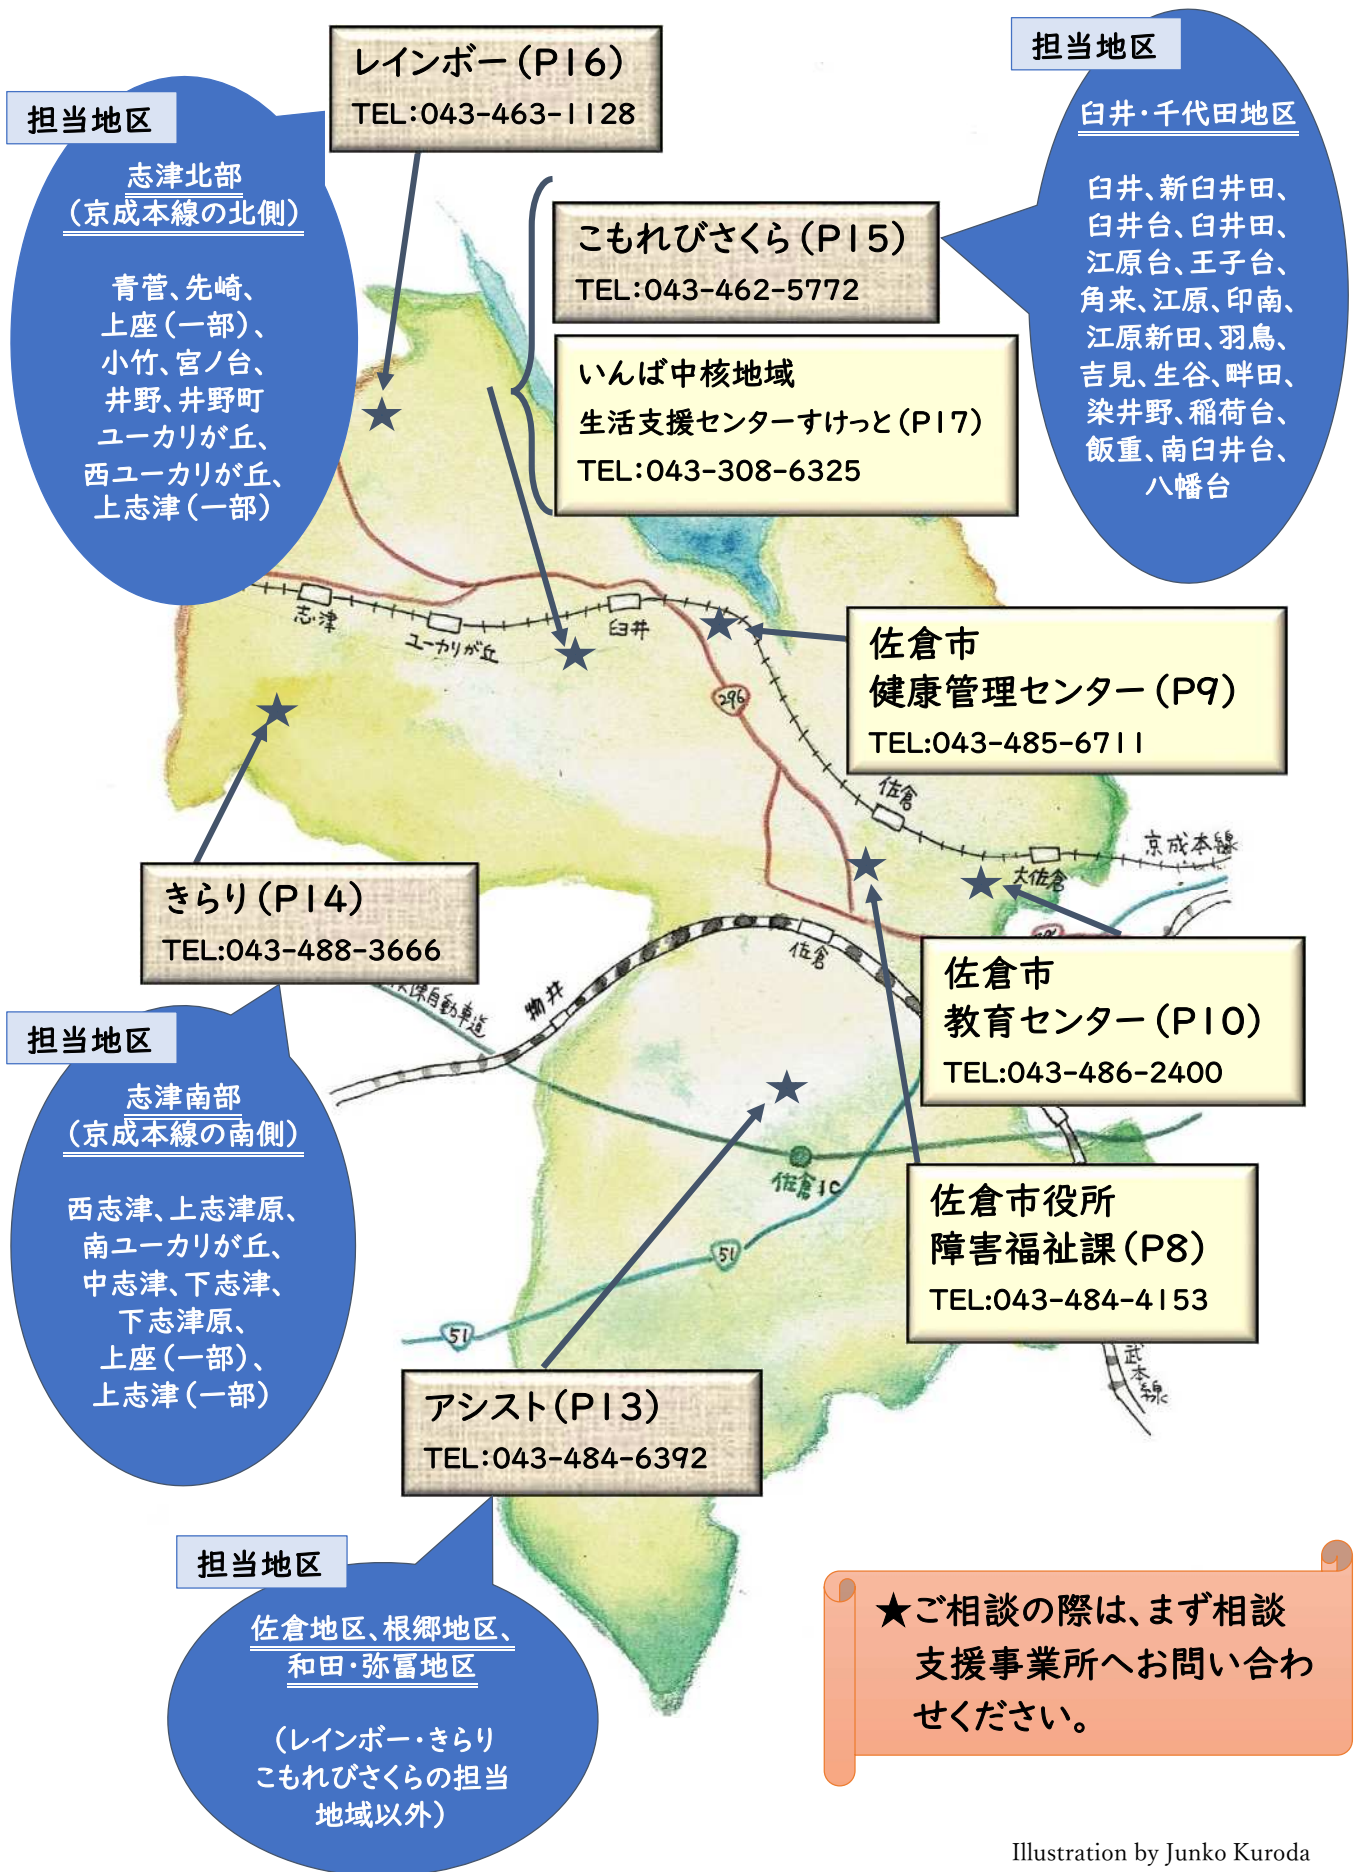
レインボー（P16）
TEL:043-463-1128

担当地区
志津北部
（京成本線の北側）

青菅、先崎、上座（一部）、小竹、宮ノ台、井野、井野町
ユーカリが丘、西ユーカリが丘、上志津（一部）

担当地区
臼井・千代田地区

臼井、新臼井田、臼井台、臼井田、江原台、王子台、角来、江原、印南、江原新田、羽鳥、吉見、生谷、畔田、染井野、稲荷台、飯重、南臼井台、八幡台

こもれびさくら（P15）
TEL:043-462-5772

いんば中核地域
生活支援センターすけっと（P17）
TEL:043-308-6325

志津
ユーカリが丘
臼井
296

佐倉市
健康管理センター（P9）
TEL:043-485-6711

佐倉
京成本線
大佐倉

きらり（P14）
TEL:043-488-3666

担当地区
志津南部
（京成本線の南側）

西志津、上志津原、南ユーカリが丘、中志津、下志津、下志津原、上座（一部）、上志津（一部）

東関東自動車道
物井
佐倉

佐倉市
教育センター（P10）
TEL:043-486-2400

佐倉IC
51
51

佐倉市役所
障害福祉課（P8）
TEL:043-484-4153

武本線

アシスト（P13）
TEL:043-484-6392

担当地区
佐倉地区、根郷地区、和田・弥富地区

（レインボー・きらり
こもれびさくらの担当地域以外）

★ご相談の際は、まず相談支援事業所へお問い合わせください。

Illustration by Junko Kuroda